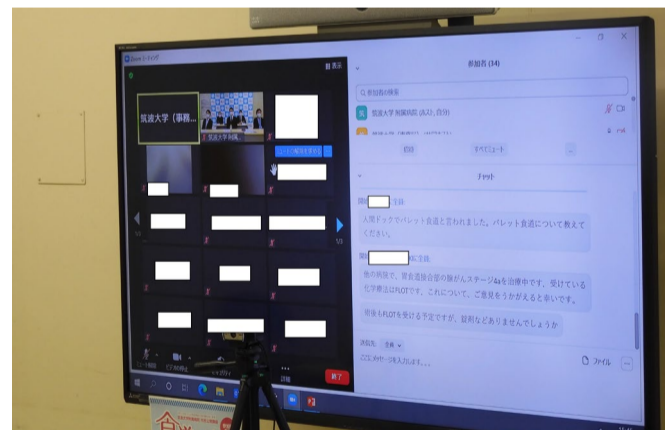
Zoomミーティング

表示

参加者 (34)

参加者の検索

筑波大学 附属病院 (ホスト, 自分)

筑波大学（事務...

筑波大学附属...

招待

すべてミュート

...

チャット

人間ドックでバレット食道と言われました。バレット食道について教えてください。

他の病院で、胃食道接合部の腺がんステージ4aを治療中です。受けている化学療法はFLOTです。これについて、ご意見をうかがえると幸いです。

術後もFLOTを受ける予定ですが、副作用などありませんでしょうか

送信先: 全員

ここにメッセージを入力します...

ファイル

...

詳細

終了